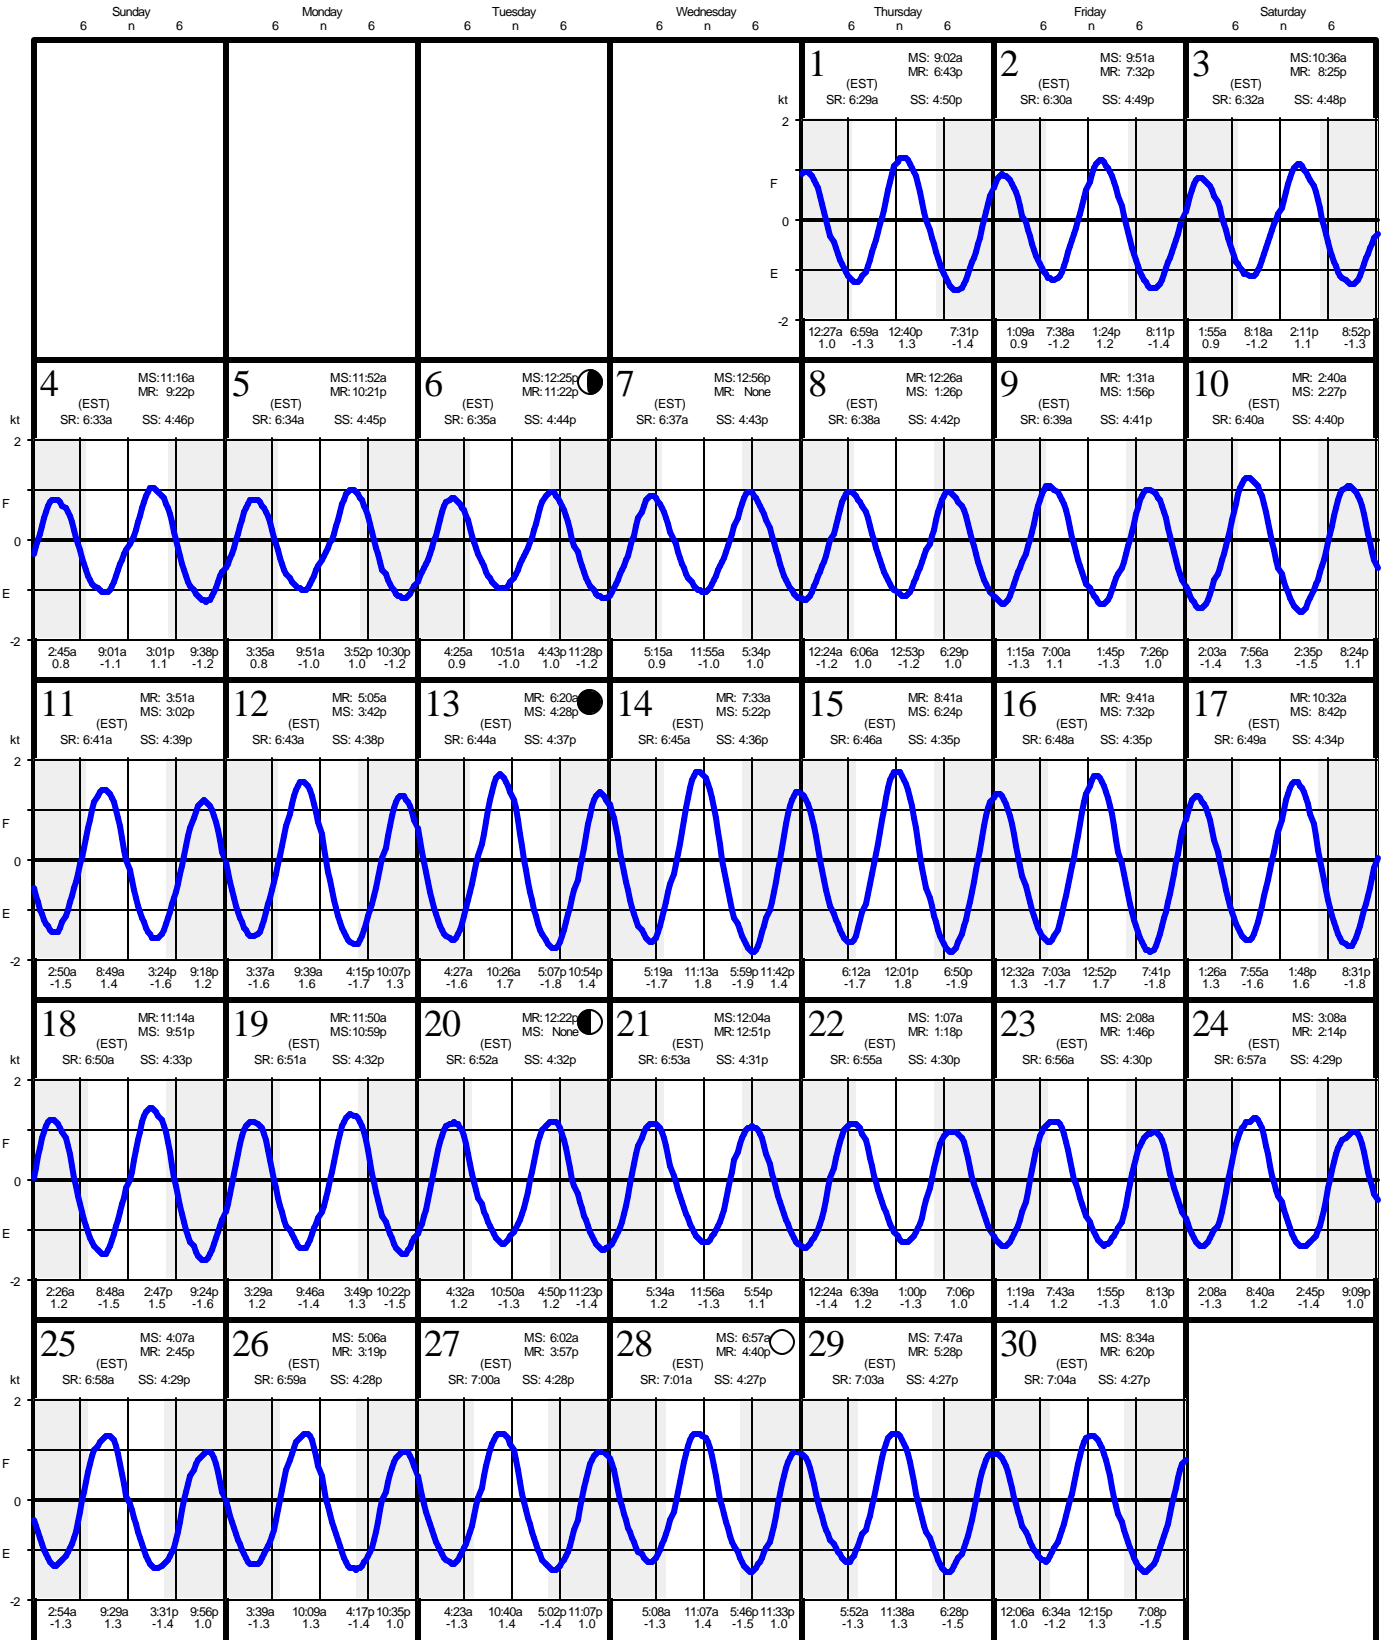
Sunday 6 n 6 | Monday 6 n 6 | Tuesday 6 n 6 | Wednesday 6 n 6 | Thursday 6 n 6 | Friday 6 n 6 | Saturday 6 n 6

kt 2 F 0 E -2

1 MS: 9:02a MR: 6:43p (EST) SR: 6:29a SS: 4:50p
12:27a 1.0 | 6:59a -1.3 | 12:40p 1.3 | 7:31p -1.4

2 MS: 9:51a MR: 7:32p (EST) SR: 6:30a SS: 4:49p
1:09a 0.9 | 7:38a -1.2 | 1:24p 1.2 | 8:11p -1.4

3 MS:10:36a MR: 8:25p (EST) SR: 6:32a SS: 4:48p
1:55a 0.9 | 8:18a -1.2 | 2:11p 1.1 | 8:52p -1.3

kt 2 F 0 E -2

4 MS:11:16a MR: 9:22p (EST) SR: 6:33a SS: 4:46p
2:45a 0.8 | 9:01a -1.1 | 3:01p 1.1 | 9:38p -1.2

5 MS:11:52a MR:10:21p (EST) SR: 6:34a SS: 4:45p
3:35a 0.8 | 9:51a -1.0 | 3:52p 1.0 | 10:30p -1.2

6 MS:12:25p MR:11:22p (EST) SR: 6:35a SS: 4:44p
4:25a 0.9 | 10:51a -1.0 | 4:43p 1.0 | 11:28p -1.2

7 MS:12:56p MR: None (EST) SR: 6:37a SS: 4:43p
5:15a 0.9 | 11:55a -1.0 | 5:34p 1.0

8 MR:12:26a MS: 1:26p (EST) SR: 6:38a SS: 4:42p
12:24a -1.2 | 6:06a 1.0 | 12:53p -1.2 | 6:29p 1.0

9 MR: 1:31a MS: 1:56p (EST) SR: 6:39a SS: 4:41p
1:15a -1.3 | 7:00a 1.1 | 1:45p -1.3 | 7:26p 1.0

10 MR: 2:40a MS: 2:27p (EST) SR: 6:40a SS: 4:40p
2:03a -1.4 | 7:56a 1.3 | 2:35p -1.5 | 8:24p 1.1

kt 2 F 0 E -2

11 MR: 3:51a MS: 3:02p (EST) SR: 6:41a SS: 4:39p
2:50a -1.5 | 8:49a 1.4 | 3:24p -1.6 | 9:18p 1.2

12 MR: 5:05a MS: 3:42p (EST) SR: 6:43a SS: 4:38p
3:37a -1.6 | 9:39a 1.6 | 4:15p -1.7 | 10:07p 1.3

13 MR: 6:20a MS: 4:28p (EST) SR: 6:44a SS: 4:37p
4:27a -1.6 | 10:26a 1.7 | 5:07p -1.8 | 10:54p 1.4

14 MR: 7:33a MS: 5:22p (EST) SR: 6:45a SS: 4:36p
5:19a -1.7 | 11:13a 1.8 | 5:59p -1.9 | 11:42p 1.4

15 MR: 8:41a MS: 6:24p (EST) SR: 6:46a SS: 4:35p
6:12a -1.7 | 12:01p 1.8 | 6:50p -1.9

16 MR: 9:41a MS: 7:32p (EST) SR: 6:48a SS: 4:35p
12:32a 1.3 | 7:03a -1.7 | 12:52p 1.7 | 7:41p -1.8

17 MR:10:32a MS: 8:42p (EST) SR: 6:49a SS: 4:34p
1:26a 1.3 | 7:55a -1.6 | 1:48p 1.6 | 8:31p -1.8

kt 2 F 0 E -2

18 MR:11:14a MS: 9:51p (EST) SR: 6:50a SS: 4:33p
2:26a 1.2 | 8:48a -1.5 | 2:47p 1.5 | 9:24p -1.6

19 MR:11:50a MS:10:59p (EST) SR: 6:51a SS: 4:32p
3:29a 1.2 | 9:46a -1.4 | 3:49p 1.3 | 10:22p -1.5

20 MR: 12:22p MS: None (EST) SR: 6:52a SS: 4:32p
4:32a 1.2 | 10:50a -1.3 | 4:50p 1.2 | 11:23p -1.4

21 MS:12:04a MR:12:51p (EST) SR: 6:53a SS: 4:31p
5:34a 1.2 | 11:56a -1.3 | 5:54p 1.1

22 MS: 1:07a MR: 1:18p (EST) SR: 6:55a SS: 4:30p
12:24a -1.4 | 6:39a 1.2 | 1:00p -1.3 | 7:06p 1.0

23 MS: 2:08a MR: 1:46p (EST) SR: 6:56a SS: 4:30p
1:19a -1.4 | 7:43a 1.2 | 1:55p -1.3 | 8:13p 1.0

24 MS: 3:08a MR: 2:14p (EST) SR: 6:57a SS: 4:29p
2:08a -1.3 | 8:40a 1.2 | 2:45p -1.4 | 9:09p 1.0

kt 2 F 0 E -2

25 MS: 4:07a MR: 2:45p (EST) SR: 6:58a SS: 4:29p
2:54a -1.3 | 9:29a 1.3 | 3:31p -1.4 | 9:56p 1.0

26 MS: 5:06a MR: 3:19p (EST) SR: 6:59a SS: 4:28p
3:39a -1.3 | 10:09a 1.3 | 4:17p -1.4 | 10:35p 1.0

27 MS: 6:02a MR: 3:57p (EST) SR: 7:00a SS: 4:28p
4:23a -1.3 | 10:40a 1.4 | 5:02p -1.4 | 11:07p 1.0

28 MS: 6:57a MR: 4:40p (EST) SR: 7:01a SS: 4:27p
5:08a -1.3 | 11:07a 1.4 | 5:46p -1.5 | 11:33p 1.0

29 MS: 7:47a MR: 5:28p (EST) SR: 7:03a SS: 4:27p
5:52a -1.3 | 11:38a 1.3 | 6:28p -1.5

30 MS: 8:34a MR: 6:20p (EST) SR: 7:04a SS: 4:27p
12:06a 1.0 | 6:34a -1.2 | 12:15p 1.3 | 7:08p -1.5